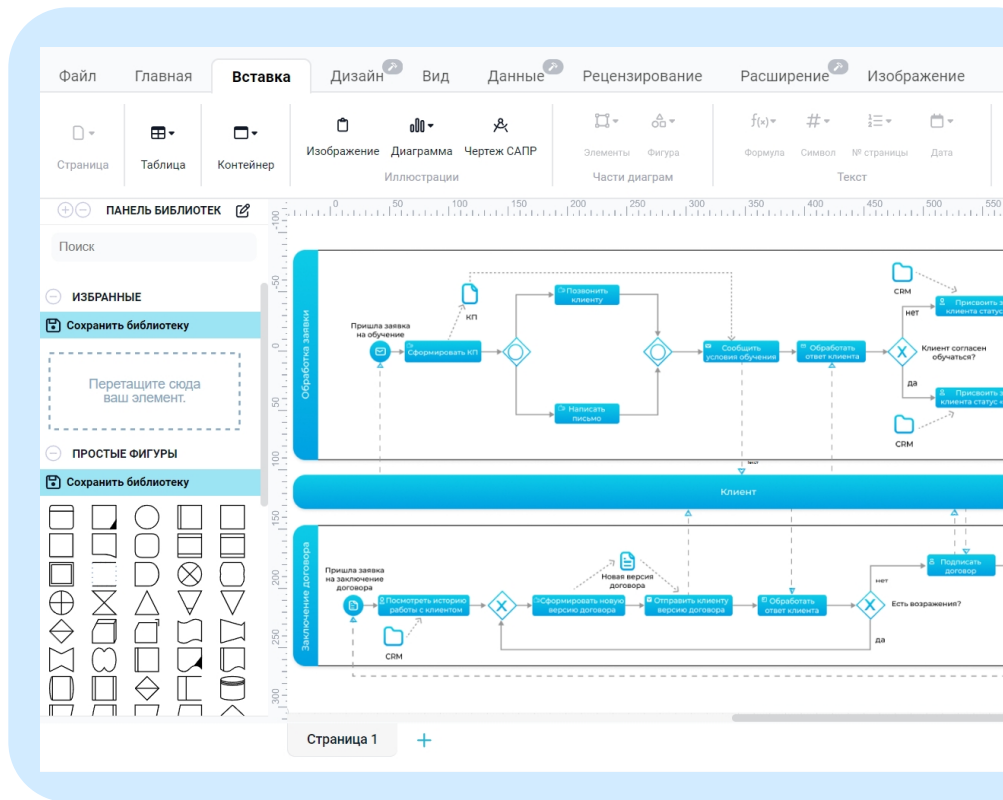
Файл Главная Вставка Дизайн Вид Данные Рецензирование Расширение Изображение

Страница Таблица Контейнер Изображение Диаграмма Чертеж САПР Элементы Фигура Формула Символ № страницы Дата

Иллюстрации Части диаграм Текст

ПАНЕЛЬ БИБЛИОТЕК

Поиск

ИЗБРАННЫЕ

Сохранить библиотеку

Перетащите сюда ваш элемент.

ПРОСТЫЕ ФИГУРЫ

Сохранить библиотеку

50 100 150 200 250 300 350 400 450 500 550

Обработка заявки

Пришла заявка на обучение

КП

Сформировать КП

Позвонить клиенту

Написать письмо

Сообщить условия обучения

Обработать ответ клиента

CRM

нет

Присвоить з клиента статус

Клиент согласен обучаться?

да

Присвоить з клиента статус

CRM

Клиент

Заключение договора

Пришла заявка на заключение договора

Посмотреть историю работы с клиентом

CRM

Сформировать новую версию договора

Новая версия договора

Отправить клиенту версию договора

Обработать ответ клиента

нет

Есть возражения?

да

Подписать договор

Страница 1